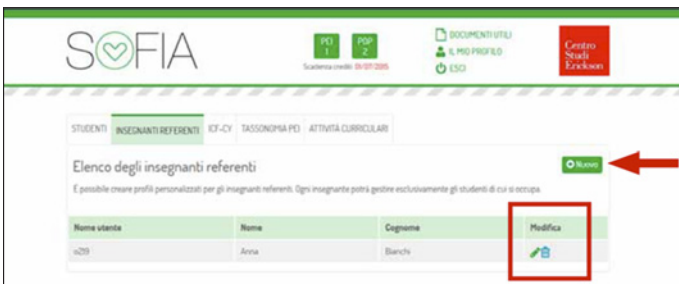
SOFIA

PEI 1

PDP 2

Scadenza crediti: 01/07/2015

DOCUMENTI UTILI
IL MIO PROFILO
ESCI

Centro Studi Erickson

STUDENTI | INSEGNANTI REFERENTI | ICF-CY | TASSONOMIA PEI | ATTIVITÀ CURRICULARI

Elenco degli insegnanti referenti

Nuovo

È possibile creare profili personalizzati per gli insegnanti referenti. Ogni insegnante potrà gestire esclusivamente gli studenti di cui si occupa.

| Nome utente | Nome | Cognome | Modifica |
|---|---|---|---|
| u219 | Anna | Bianchi | |